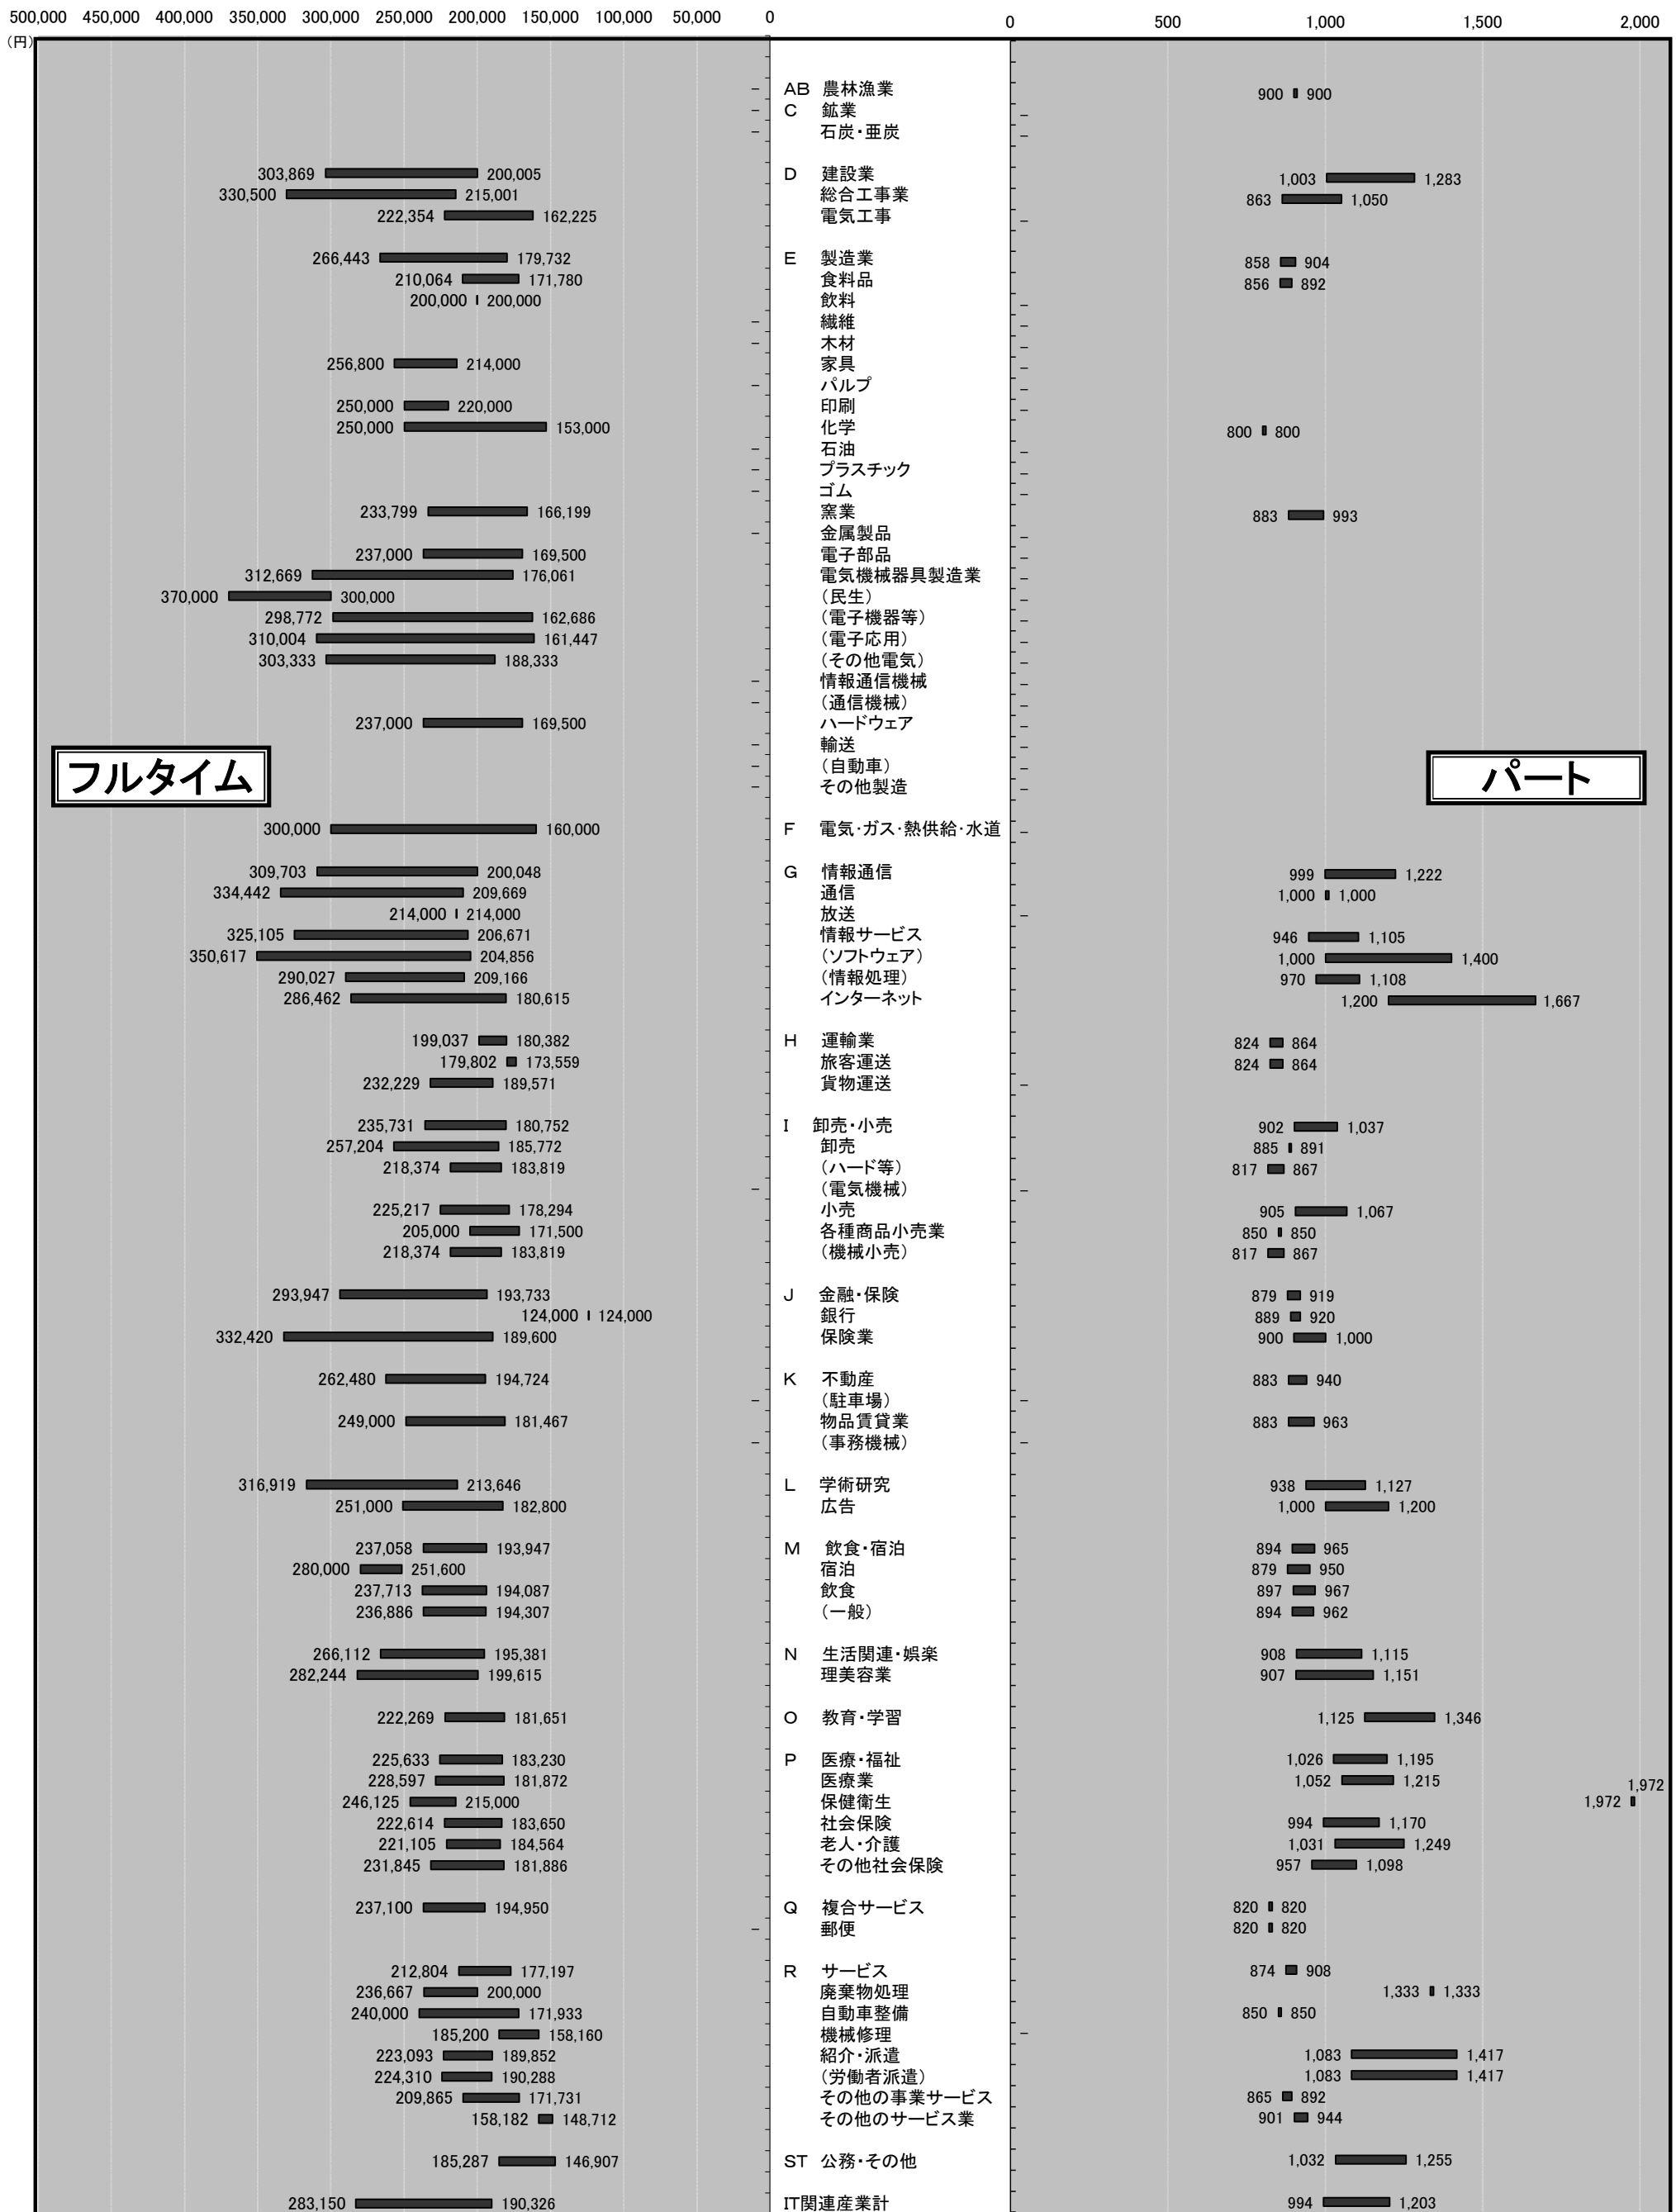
500,000 450,000 400,000 350,000 300,000 250,000 200,000 150,000 100,000 50,000 0
(円)

0 500 1,000 1,500 2,000

フルタイム

パート

AB 農林漁業 900 900
C 鉱業
石炭・亜炭

D 建設業 303,869 200,005 1,003 1,283
総合工事業 330,500 215,001 863 1,050
電気工事 222,354 162,225

E 製造業 266,443 179,732 858 904
食料品 210,064 171,780 856 892
飲料 200,000 200,000
繊維
木材
家具 256,800 214,000
パルプ
印刷 250,000 220,000
化学 250,000 153,000 800 800
石油
プラスチック
ゴム
窯業 233,799 166,199 883 993
金属製品
電子部品 237,000 169,500
電気機械器具製造業 312,669 176,061
(民生) 370,000 300,000
(電子機器等) 298,772 162,686
(電子応用) 310,004 161,447
(その他電気) 303,333 188,333
情報通信機械
(通信機械)
ハードウェア 237,000 169,500
輸送
(自動車)
その他製造

F 電気・ガス・熱供給・水道 300,000 160,000

G 情報通信 309,703 200,048 999 1,222
通信 334,442 209,669 1,000 1,000
放送 214,000 214,000
情報サービス 325,105 206,671 946 1,105
(ソフトウェア) 350,617 204,856 1,000 1,400
(情報処理) 290,027 209,166 970 1,108
インターネット 286,462 180,615 1,200 1,667

H 運輸業 199,037 180,382 824 864
旅客運送 179,802 173,559 824 864
貨物運送 232,229 189,571

I 卸売・小売 235,731 180,752 902 1,037
卸売 257,204 185,772 885 891
(ハード等) 218,374 183,819 817 867
(電気機械)
小売 225,217 178,294 905 1,067
各種商品小売業 205,000 171,500 850 850
(機械小売) 218,374 183,819 817 867

J 金融・保険 293,947 193,733 879 919
銀行 124,000 124,000 889 920
保険業 332,420 189,600 900 1,000

K 不動産 262,480 194,724 883 940
(駐車場)
物品賃貸業 249,000 181,467 883 963
(事務機械)

L 学術研究 316,919 213,646 938 1,127
広告 251,000 182,800 1,000 1,200

M 飲食・宿泊 237,058 193,947 894 965
宿泊 280,000 251,600 879 950
飲食 237,713 194,087 897 967
(一般) 236,886 194,307 894 962

N 生活関連・娯楽 266,112 195,381 908 1,115
理美容業 282,244 199,615 907 1,151

O 教育・学習 222,269 181,651 1,125 1,346

P 医療・福祉 225,633 183,230 1,026 1,195
医療業 228,597 181,872 1,052 1,215
保健衛生 246,125 215,000 1,972 1,972
社会保険 222,614 183,650 994 1,170
老人・介護 221,105 184,564 1,031 1,249
その他社会保険 231,845 181,886 957 1,098

Q 複合サービス 237,100 194,950 820 820
郵便 820 820

R サービス 212,804 177,197 874 908
廃棄物処理 236,667 200,000 1,333 1,333
自動車整備 240,000 171,933 850 850
機械修理 185,200 158,160
紹介・派遣 223,093 189,852 1,083 1,417
(労働者派遣) 224,310 190,288 1,083 1,417
その他の事業サービス 209,865 171,731 865 892
その他のサービス業 158,182 148,712 901 944

ST 公務・その他 185,287 146,907 1,032 1,255

IT関連産業計 283,150 190,326 994 1,203